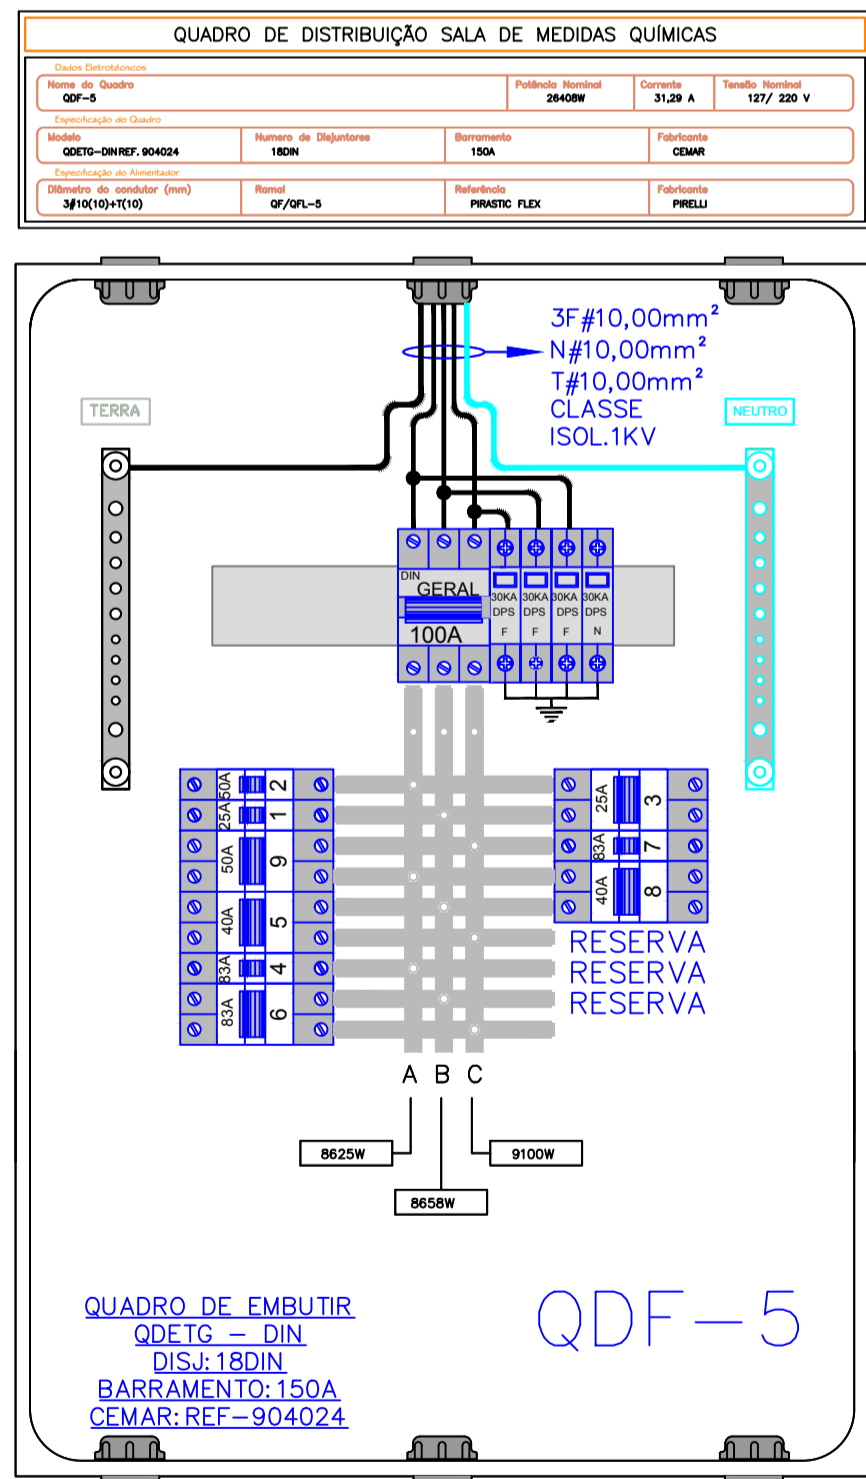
QUADRO DE DISTRIBUIÇÃO SALA DE MEDIDAS QUÍMICAS

Dados Eletrotécnicos

| Nome do Quadro | Potência Nominal | Corrente | Tensão Nominal |
|---|---|---|---|
| QDF-5 | 26408W | 31,29 A | 127/ 220 V |

Especificação do Quadro

| Modelo | Numero de Disjuntores | Barramento | Fabricante |
|---|---|---|---|
| QDETG-DIN REF. 904024 | 18DIN | 150A | CEMAR |

Especificação do Alimentador

| Diâmetro do condutor (mm) | Ramal | Referência | Fabricante |
|---|---|---|---|
| 3#10(10)+T(10) | QF/QFL-5 | PIRASTIC FLEX | PIRELLI |

3F#10,00mm²
N#10,00mm²
T#10,00mm²
CLASSE
ISOL.1KV

TERRA

NEUTRO

DIN
GERAL
100A

30KA DPS F
30KA DPS F
30KA DPS F
30KA DPS N

50A 2
25A 1
50A 9
40A 5
83A 4
83A 6

25A 3
83A 7
40A 8

RESERVA
RESERVA
RESERVA

A B C

8625W
8658W
9100W

QUADRO DE EMBUTIR
QDETG - DIN
DISJ: 18DIN
BARRAMENTO: 150A
CEMAR: REF-904024

QDF-5